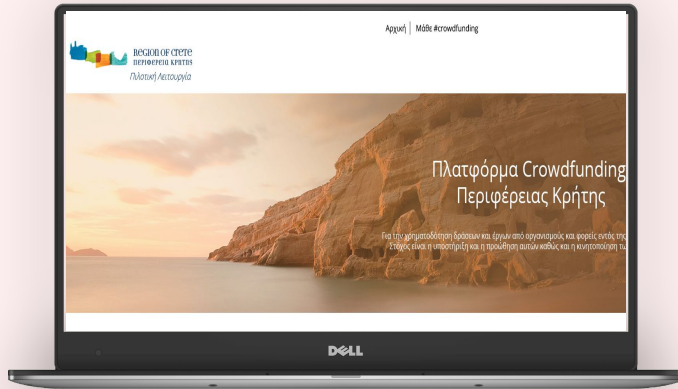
Αρχική | Μάθε #crowdfunding

REGION OF CRETE
ΠΕΡΙΦΕΡΕΙΑ ΚΡΗΤΗΣ
Πιλοτική Λειτουργία

Πλατφόρμα Crowdfunding Περιφέρειας Κρήτης

Για την χρηματοδότηση δράσεων και έργων από οργανισμούς και φορείς εντός της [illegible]
Στόχος είναι η υποστήριξη και η προώθηση αυτών καθώς και η κινητοποίηση τ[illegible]

DELL